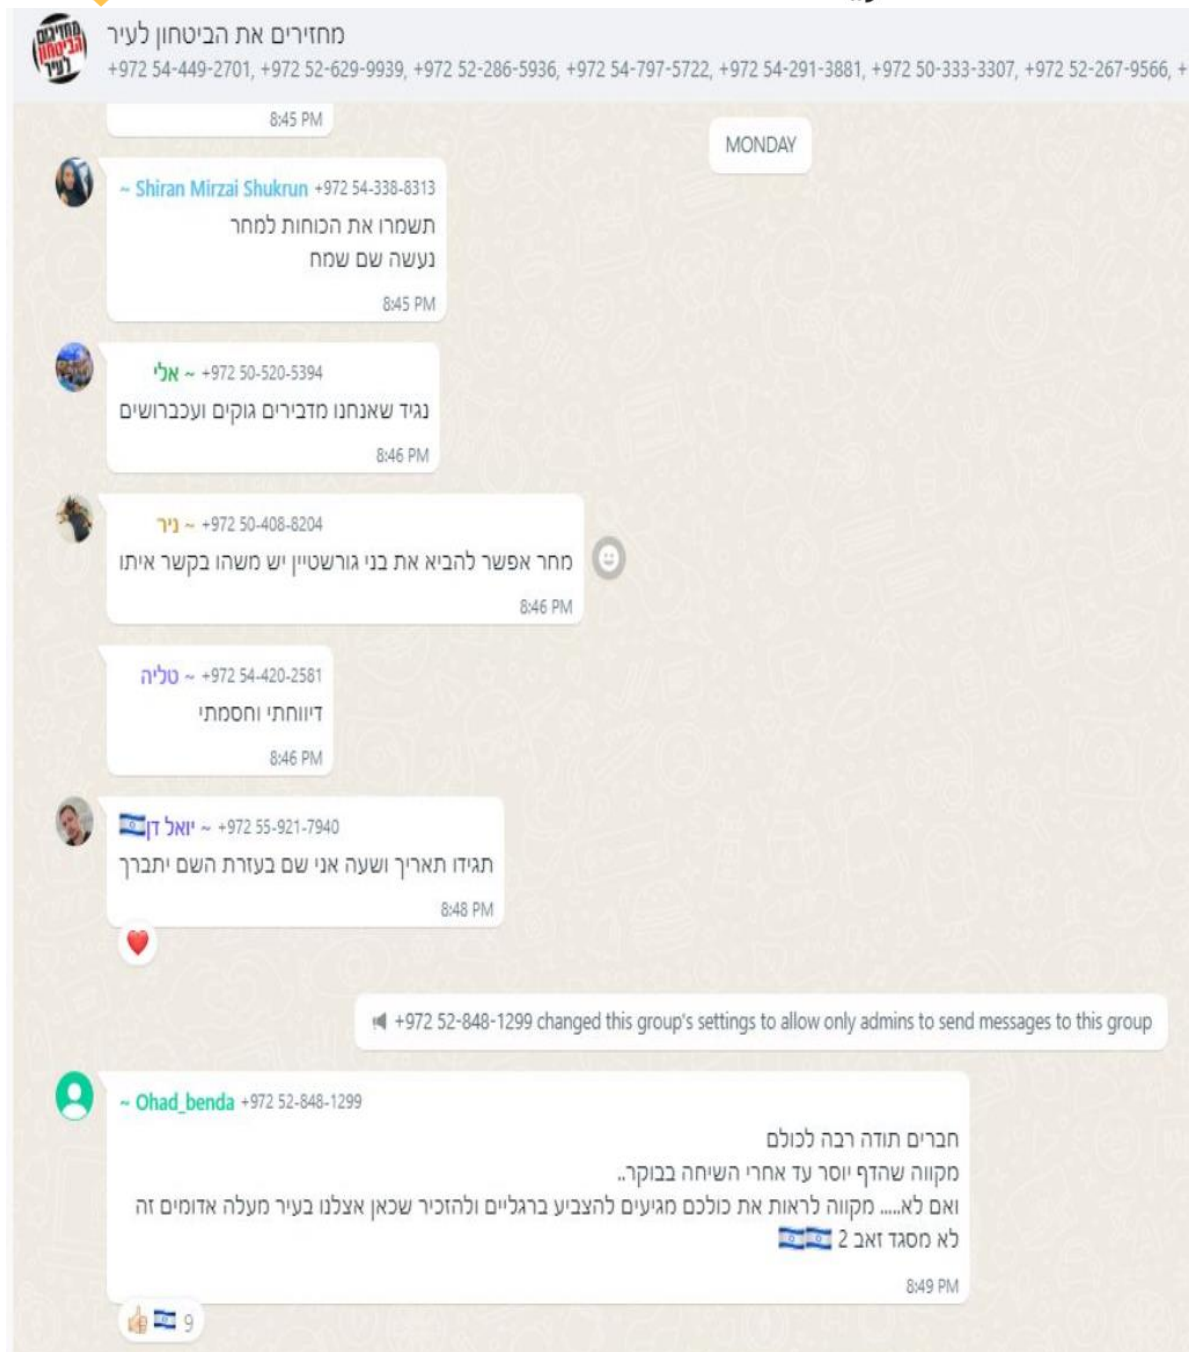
מחזירים את הביטחון לעיר
+972 54-449-2701, +972 52-629-9939, +972 52-286-5936, +972 54-797-5722, +972 54-291-3881, +972 50-333-3307, +972 52-267-9566, +

מחזירים הביטחון לעיר

8:45 PM

MONDAY

~ Shiran Mirzai Shukrun +972 54-338-8313
תשמרו את הכוחות למחר
נעשה שם שמח
8:45 PM

~ אלי +972 50-520-5394
נגיד שאנחנו מדבירים גוקים ועכברושים
8:46 PM

~ ניר +972 50-408-8204
מחר אפשר להביא את בני גורשטיין יש משהו בקשר איתו
8:46 PM

~ טליה +972 54-420-2581
דיווחתי וחסמתי
8:46 PM

~ יואל דן +972 55-921-7940
תגידו תאריך ושעה אני שם בעזרת השם יתברך
8:48 PM

+972 52-848-1299 changed this group's settings to allow only admins to send messages to this group

~ Ohad_benda +972 52-848-1299
חברים תודה רבה לכולם
מקווה שהדף יוסר עד אחרי השיחה בבוקר..
ואם לא..... מקווה לראות את כולכם מגיעים להצביע ברגליים ולהזכיר שכאן אצלנו בעיר מעלה אדומים זה לא מסגד זאב 2
8:49 PM

9